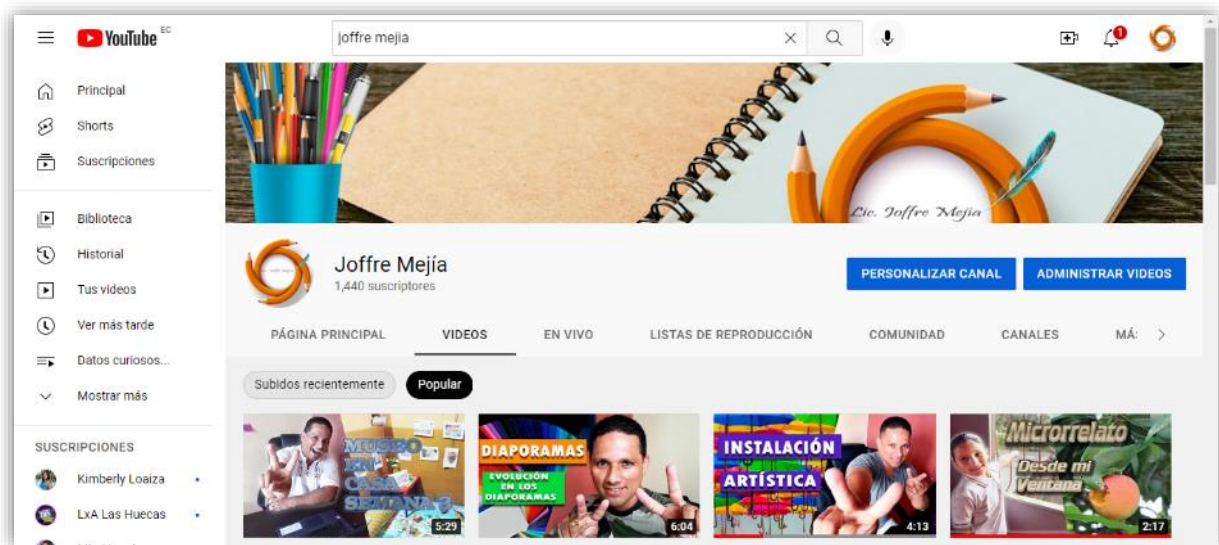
YouTube EC

joffre mejia

Principal
Shorts
Suscripciones

Biblioteca
Historial
Tus videos
Ver más tarde
Datos curiosos...
Mostrar más

SUSCRIPCIONES
Kimberly Loaiza
LxA Las Huecas

Lic. Joffre Mejía

Joffre Mejía
1,440 suscriptores

PERSONALIZAR CANAL
ADMINISTRAR VIDEOS

PÁGINA PRINCIPAL
VIDEOS
EN VIVO
LISTAS DE REPRODUCCIÓN
COMUNIDAD
CANALES
MÁ

Subidos recientemente
Popular

MUSEO EN CASA SEMANA 3
5:29

DIAPORAMAS
EVOLUCIÓN EN LOS DIAPORAMAS
6:04

INSTALACIÓN ARTÍSTICA
4:13

Microrrelato
Desde mi Ventana
2:17